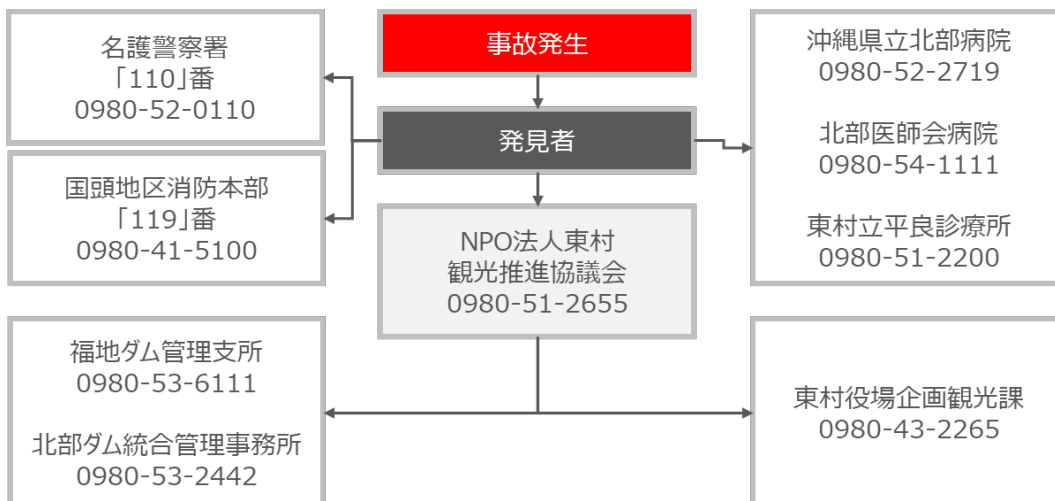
名護警察署
「110」番
0980-52-0110

国頭地区消防本部
「119」番
0980-41-5100

事故発生

発見者

NPO法人東村
観光推進協議会
0980-51-2655

沖縄県立北部病院
0980-52-2719

北部医師会病院
0980-54-1111

東村立平良診療所
0980-51-2200

福地ダム管理支所
0980-53-6111

北部ダム統合管理事務所
0980-53-2442

東村役場企画観光課
0980-43-2265